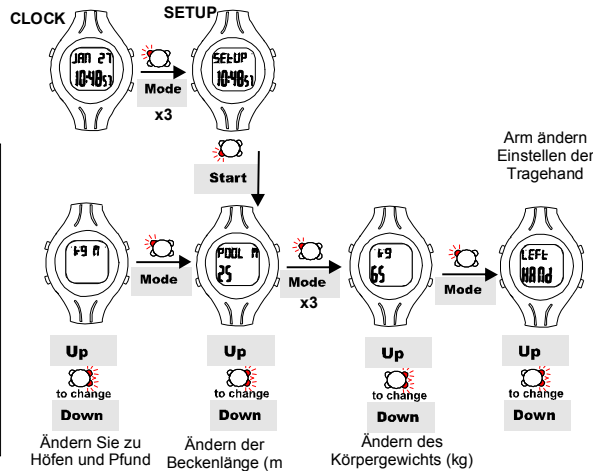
CLOCK

SETUP

JAN 27
10:48 51

Mode
x3

SEtUP
10:48 51

Start

Arm ändern
Einstellen der
Tragehand

t9 m

Mode

POOL m
25

Mode
x3

t9
65

Mode

LEFt
HANd

Up
to change
Down
Ändern Sie zu
Höfen und Pfund

Up
to change
Down
Ändern der
Beckenlänge (m

Up
to change
Down
Ändern des
Körpergewichts (kg)

Up
to change
Down